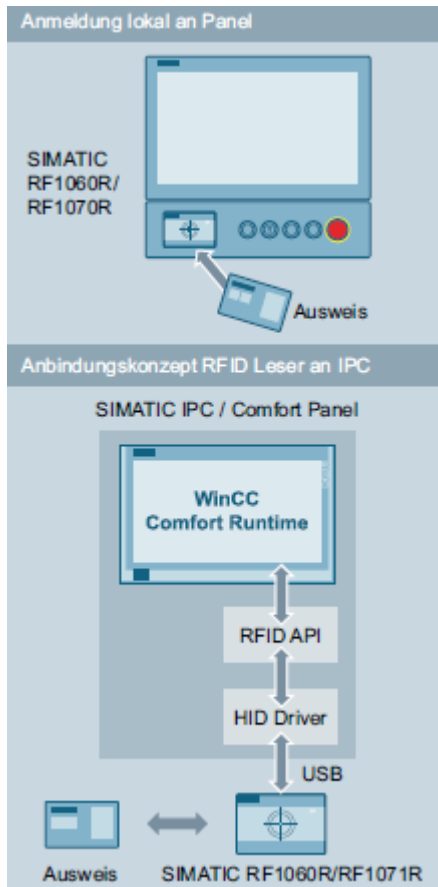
Anmeldung lokal an Panel

SIMATIC RF1060R/ RF1070R

Ausweis

Anbindungskonzept RFID Leser an IPC

SIMATIC IPC / Comfort Panel

WinCC Comfort Runtime

RFID API

HID Driver

USB

Ausweis

SIMATIC RF1060R/RF1071R